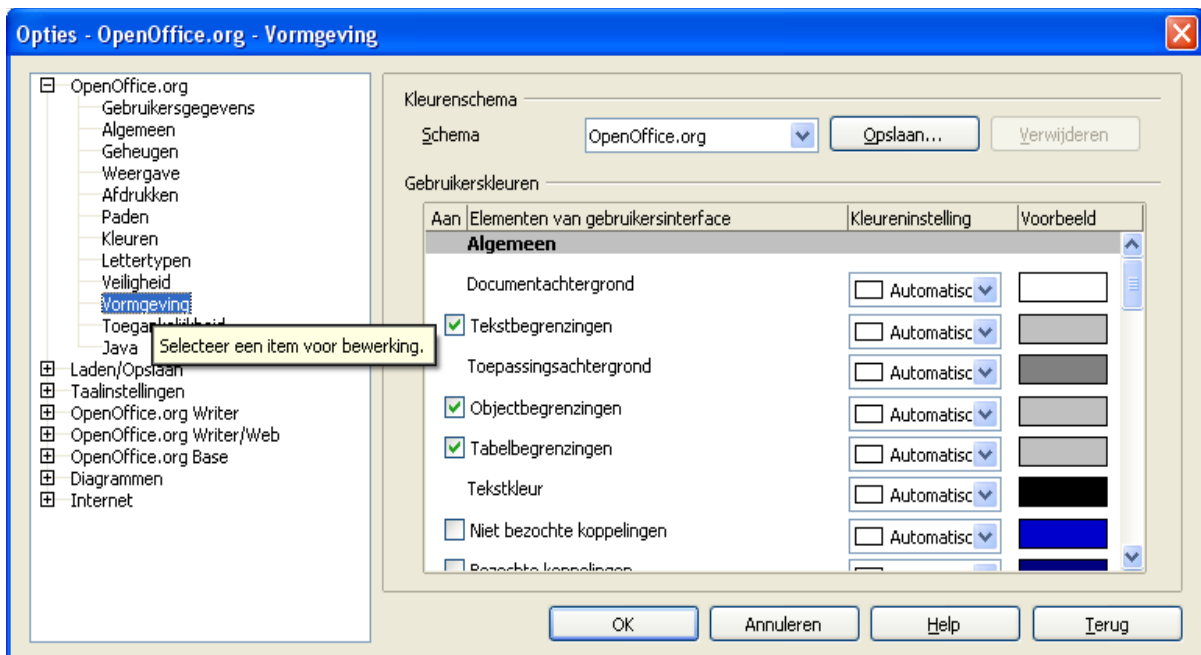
Opties - OpenOffice.org - Vormgeving

OpenOffice.org
Gebruikersgegevens
Algemeen
Geheugen
Weergave
Afdrukken
Paden
Kleuren
Lettertypen
Veiligheid
Vormgeving
Toegan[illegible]
Java
Selecteer een item voor bewerking.
Laden/Opslaan
Taalinstellingen
OpenOffice.org Writer
OpenOffice.org Writer/Web
OpenOffice.org Base
Diagrammen
Internet

Kleurenschema
Schema OpenOffice.org Opslaan... Verwijderen

Gebruikerskleuren

| Aan | Elementen van gebruikersinterface | Kleureninstelling | Voorbeeld |
|---|---|---|---|
| | Algemeen | | |
| | Documentachtergrond | Automatisc | |
| ☑ | Tekstbegrenzingen | Automatisc | |
| | Toepassingsachtergrond | Automatisc | |
| ☑ | Objectbegrenzingen | Automatisc | |
| ☑ | Tabelbegrenzingen | Automatisc | |
| | Tekstkleur | Automatisc | |
| ☐ | Niet bezochte koppelingen | Automatisc | |
| ☐ | Bezochte koppelingen | | |

OK Annuleren Help Terug